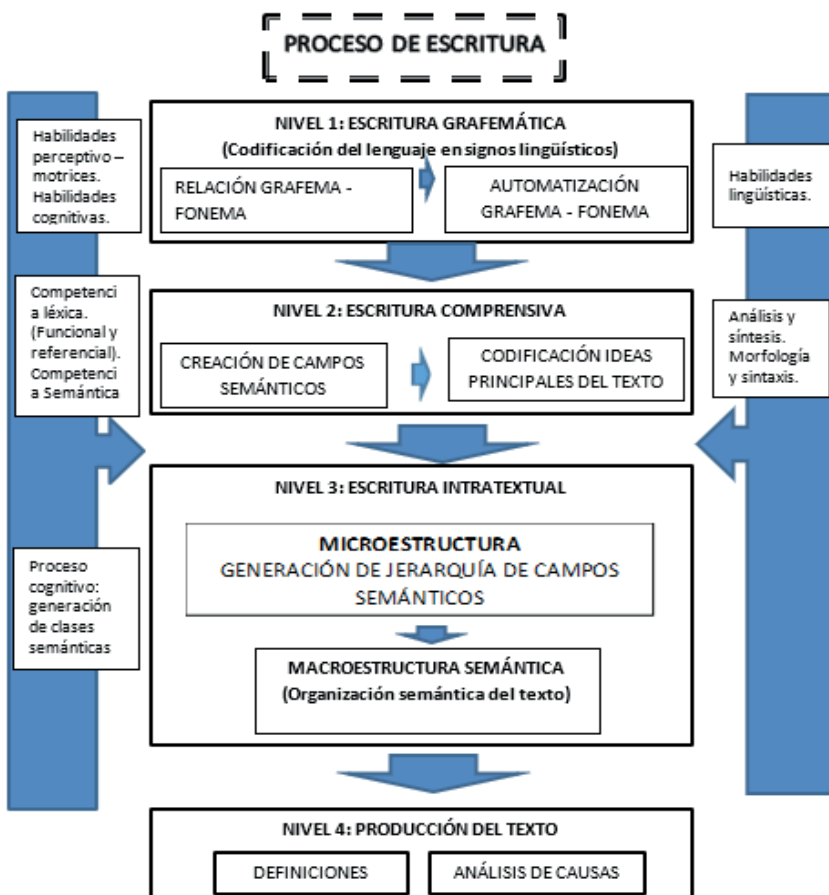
PROCESO DE ESCRITURA

Habilidades perceptivo – motrices. Habilidades cognitivas.

NIVEL 1: ESCRITURA GRAFEMÁTICA
(Codificación del lenguaje en signos lingüísticos)

RELACIÓN GRAFEMA - FONEMA

AUTOMATIZACIÓN GRAFEMA - FONEMA

Habilidades lingüísticas.

Competencia léxica. (Funcional y referencial). Competencia Semántica

NIVEL 2: ESCRITURA COMPRENSIVA

CREACIÓN DE CAMPOS SEMÁNTICOS

CODIFICACIÓN IDEAS PRINCIPALES DEL TEXTO

Análisis y síntesis. Morfología y sintaxis.

NIVEL 3: ESCRITURA INTRATEXTUAL

Proceso cognitivo: generación de clases semánticas

MICROESTRUCTURA
GENERACIÓN DE JERARQUÍA DE CAMPOS SEMÁNTICOS

MACROESTRUCTURA SEMÁNTICA
(Organización semántica del texto)

NIVEL 4: PRODUCCIÓN DEL TEXTO

DEFINICIONES

ANÁLISIS DE CAUSAS